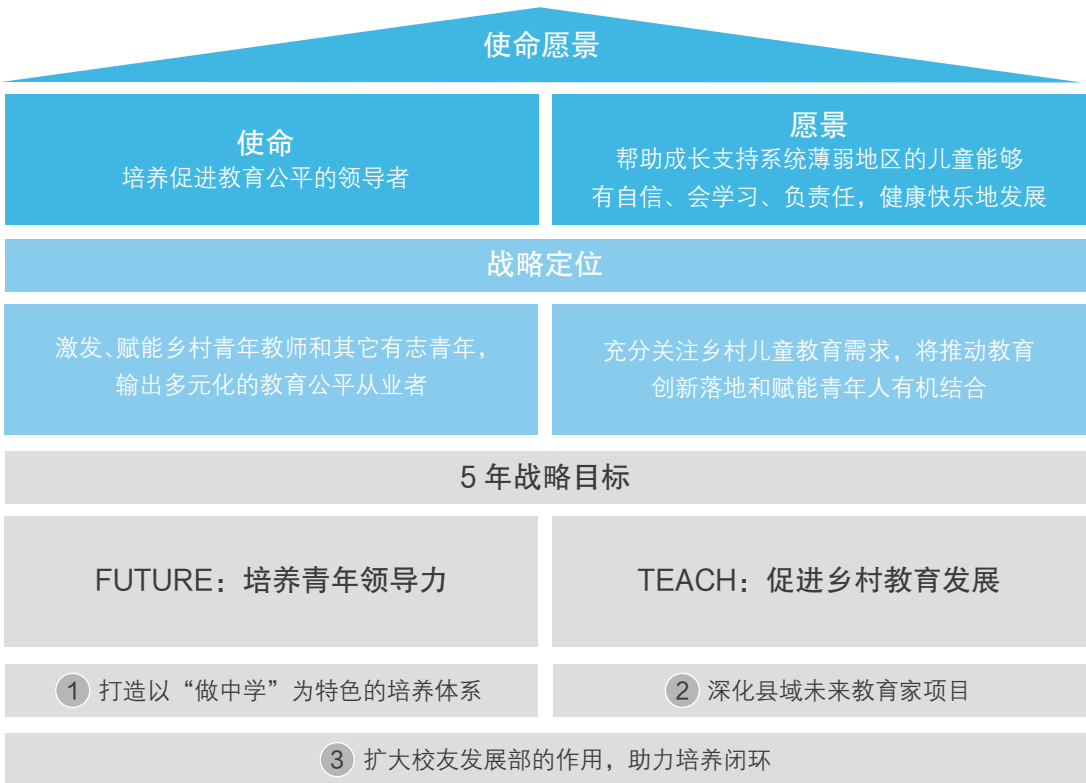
使命愿景

使命
培养促进教育公平的领导者

愿景
帮助成长支持系统薄弱地区的儿童能够有自信、会学习、负责任，健康快乐地发展

战略定位

激发、赋能乡村青年教师和其它有志青年，输出多元化的教育公平从业者

充分关注乡村儿童教育需求，将推动教育创新落地和赋能青年人有机结合

5 年战略目标

FUTURE：培养青年领导力

TEACH：促进乡村教育发展

1 打造以“做中学”为特色的培养体系

2 深化县域未来教育家项目

3 扩大校友发展部的作用，助力培养闭环